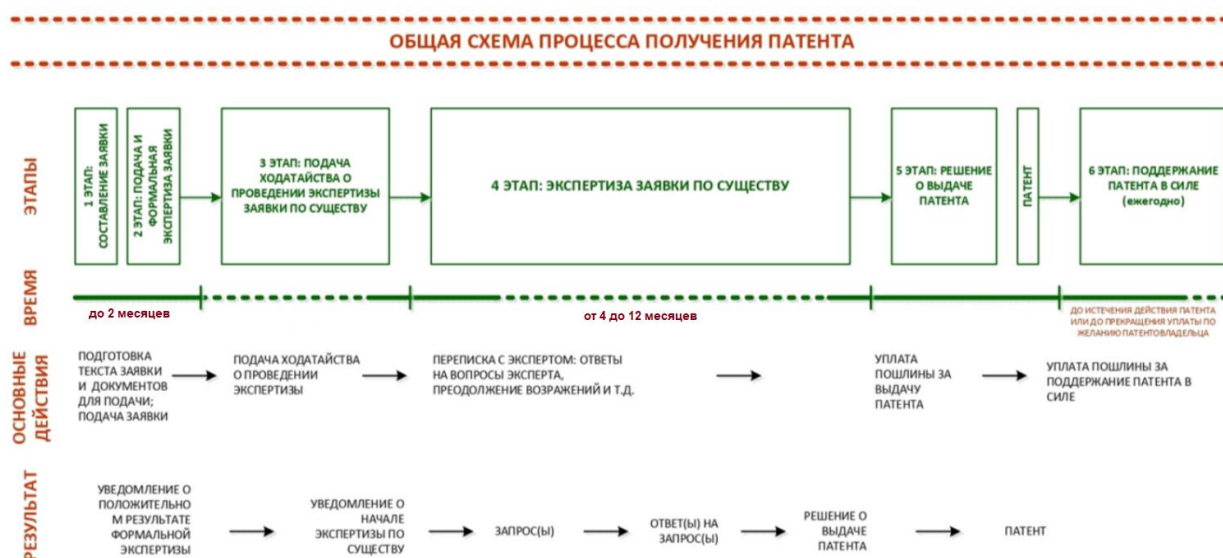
ОБЩАЯ СХЕМА ПРОЦЕССА ПОЛУЧЕНИЯ ПАТЕНТА

ЭТАПЫ

1 ЭТАП: СОСТАВЛЕНИЕ ЗАЯВКИ

2 ЭТАП: ПОДАЧА И ФОРМАЛЬНАЯ ЭКСПЕРТИЗА ЗАЯВКИ

3 ЭТАП: ПОДАЧА ХОДАТАЙСТВА О ПРОВЕДЕНИИ ЭКСПЕРТИЗЫ ЗАЯВКИ ПО СУЩЕСТВУ

4 ЭТАП: ЭКСПЕРТИЗА ЗАЯВКИ ПО СУЩЕСТВУ

5 ЭТАП: РЕШЕНИЕ О ВЫДАЧЕ ПАТЕНТА

ПАТЕНТ

6 ЭТАП: ПОДДЕРЖАНИЕ ПАТЕНТА В СИЛЕ (ежегодно)

ВРЕМЯ

до 2 месяцев

от 4 до 12 месяцев

ДО ИСТЕЧЕНИЯ ДЕЙСТВИЯ ПАТЕНТА ИЛИ ДО ПРЕКРАЩЕНИЯ УПЛАТЫ ПО ЖЕЛАНИЮ ПАТЕНТОВЛАДЕЛЬЦА

ОСНОВНЫЕ ДЕЙСТВИЯ

ПОДГОТОВКА ТЕКСТА ЗАЯВКИ И ДОКУМЕНТОВ ДЛЯ ПОДАЧИ; ПОДАЧА ЗАЯВКИ

ПОДАЧА ХОДАТАЙСТВА О ПРОВЕДЕНИИ ЭКСПЕРТИЗЫ

ПЕРЕПИСКА С ЭКСПЕРТОМ: ОТВЕТЫ НА ВОПРОСЫ ЭКСПЕРТА, ПРЕОДОЛЖЕНИЕ ВОЗРАЖЕНИЙ И Т.Д.

УПЛАТА ПОШЛИНЫ ЗА ВЫДАЧУ ПАТЕНТА

УПЛАТА ПОШЛИНЫ ЗА ПОДДЕРЖАНИЕ ПАТЕНТА В СИЛЕ

РЕЗУЛЬТАТ

УВЕДОМЛЕНИЕ О ПОЛОЖИТЕЛЬНОМ РЕЗУЛЬТАТЕ ФОРМАЛЬНОЙ ЭКСПЕРТИЗЫ

УВЕДОМЛЕНИЕ О НАЧАЛЕ ЭКСПЕРТИЗЫ ПО СУЩЕСТВУ

ЗАПРОС(Ы)

ОТВЕТ(Ы) НА ЗАПРОС(Ы)

РЕШЕНИЕ О ВЫДАЧЕ ПАТЕНТА

ПАТЕНТ